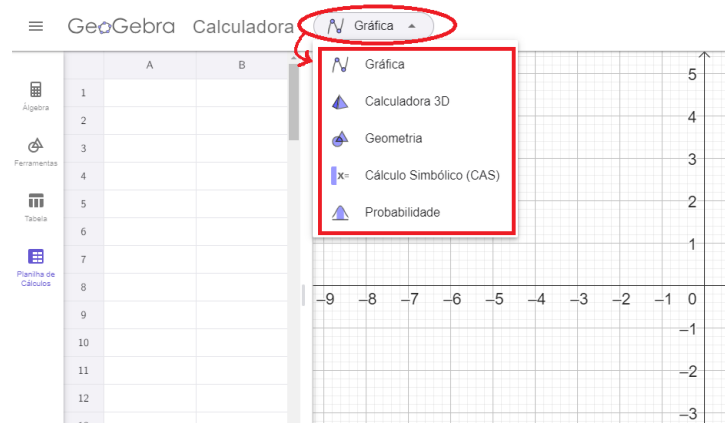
GeoGebra Calculadora Gráfica

Gráfica
Calculadora 3D
Geometria
Cálculo Simbólico (CAS)
Probabilidade

Álgebra
Ferramentas
Tabela
Planilha de Cálculos

| | A | B |
|---|---|---|
| 1 | | |
| 2 | | |
| 3 | | |
| 4 | | |
| 5 | | |
| 6 | | |
| 7 | | |
| 8 | | |
| 9 | | |
| 10 | | |
| 11 | | |
| 12 | | |

5
4
3
2
1
−9 −8 −7 −6 −5 −4 −3 −2 −1 0
−1
−2
−3